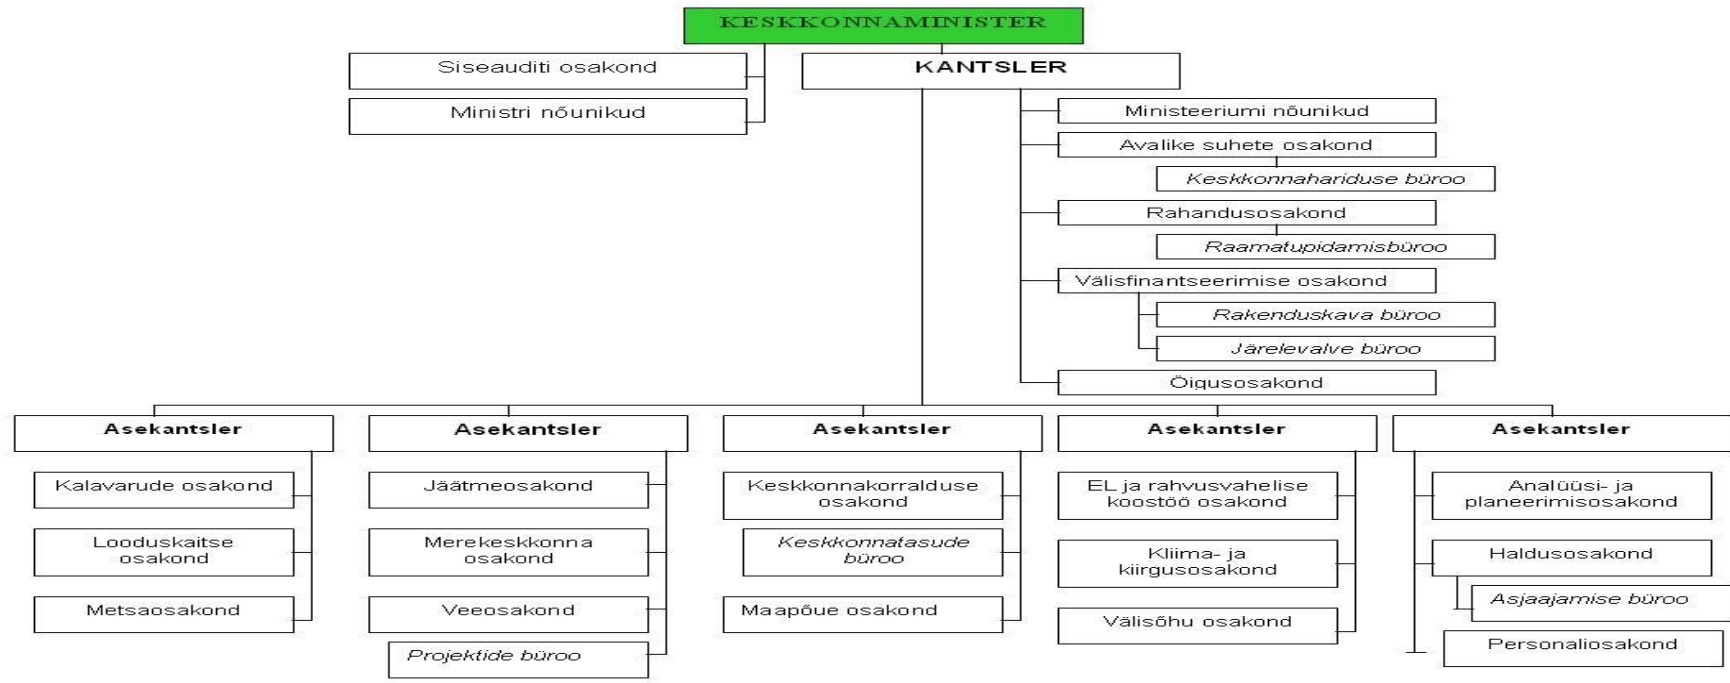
KESKKONNAMINISTER

Siseauditi osakond

Ministri nõunikud

KANTSLER

Ministeeriumi nõunikud

Avalike suhete osakond

Keskkonnahariduse büroo

Rahandusosakond

Raamatupidamisbüroo

Välisfinantseerimise osakond

Rakenduskava büroo

Järelevalve büroo

Õigusosakond

Asekantsler

Kalavarude osakond

Looduskaitse osakond

Metsaosakond

Asekantsler

Jäätmeosakond

Merekeskkonna osakond

Veeosakond

Projektide büroo

Asekantsler

Keskkonnakorralduse osakond

Keskkonnatasude büroo

Maapõue osakond

Asekantsler

EL ja rahvusvahelise koostöö osakond

Kliima- ja kiirgusosakond

Välisõhu osakond

Asekantsler

Analüüsi- ja planeerimisosakond

Haldusosakond

Asjaajamise büroo

Personaliosakond